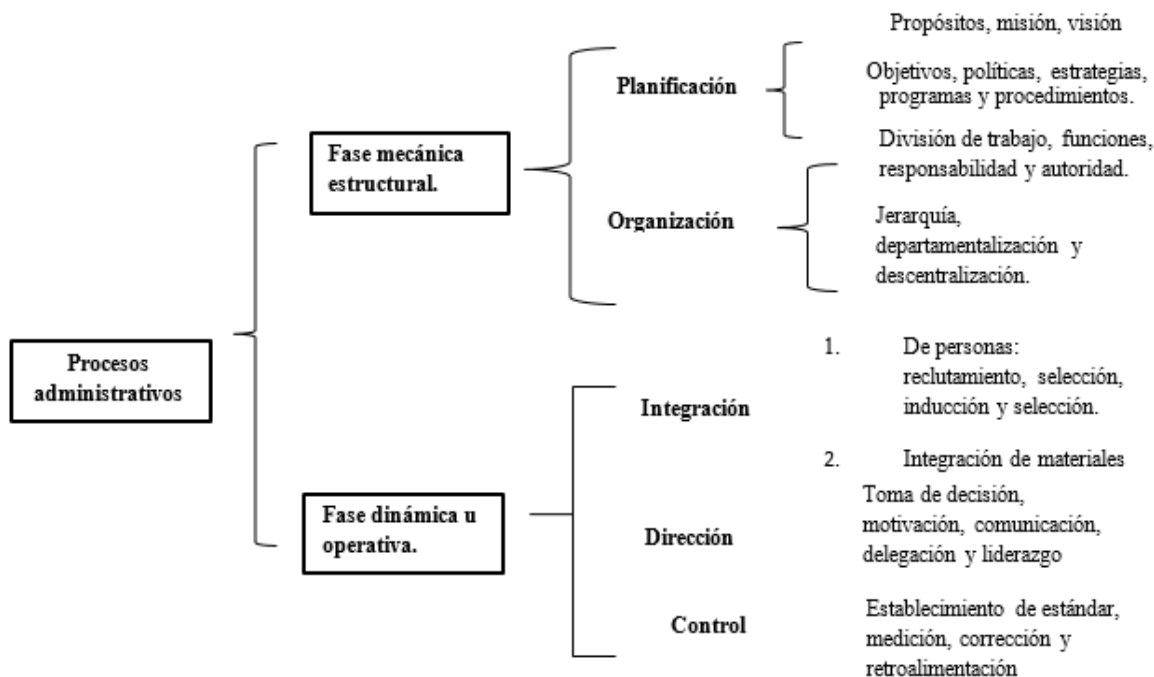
Procesos administrativos

Fase mecánica estructural.

Planificación

Propósitos, misión, visión

Objetivos, políticas, estrategias, programas y procedimientos.

Organización

División de trabajo, funciones, responsabilidad y autoridad.

Jerarquía, departamentalización y descentralización.

Fase dinámica u operativa.

Integración

1. De personas: reclutamiento, selección, inducción y selección.

2. Integración de materiales

Dirección

Toma de decisión, motivación, comunicación, delegación y liderazgo

Control

Establecimiento de estándar, medición, corrección y retroalimentación